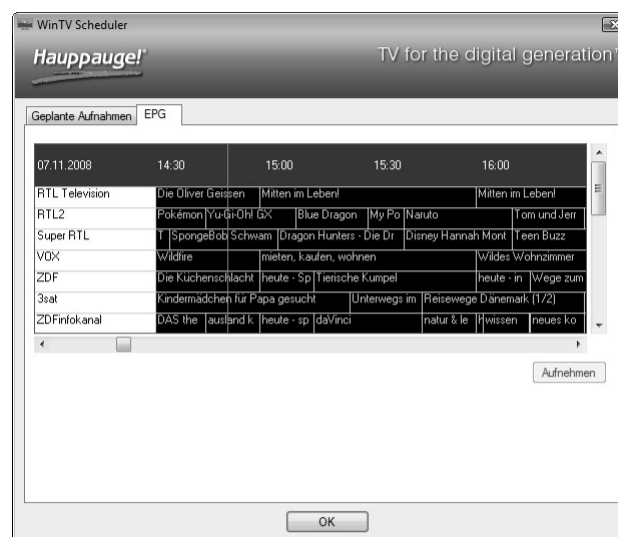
WinTV Scheduler

Hauppauge!

TV for the digital generation

Geplante Aufnahmen | EPG

| 07.11.2008 | 14:30 | 15:00 | 15:30 | 16:00 |
|---|---|---|---|---|
| RTL Television | Die Oliver Geissen | Mitten im Leben! | | Mitten im Leben! |
| RTL2 | Pokémon Yu-Gi-Oh! GX | Blue Dragon | My Po Naruto | Tom und Jerr |
| Super RTL | T SpongeBob Schwam | Dragon Hunters - Die Dr | Disney Hannah Mont | Teen Buzz |
| VOX | Wildfire | mieten, kaufen, wohnen | | Wildes Wohnzimmer |
| ZDF | Die Küchenschlacht | heute - Sp Tierische Kumpel | | heute - in Wege zum |
| 3sat | Kindermädchen für Papa gesucht | | Unterwegs im Reisewege Dänemark (1/2) | |
| ZDFinfokanal | DAS the ausland k | heute - sp daVinci | | natur & le Hwissen neues ko |

Aufnehmen

OK